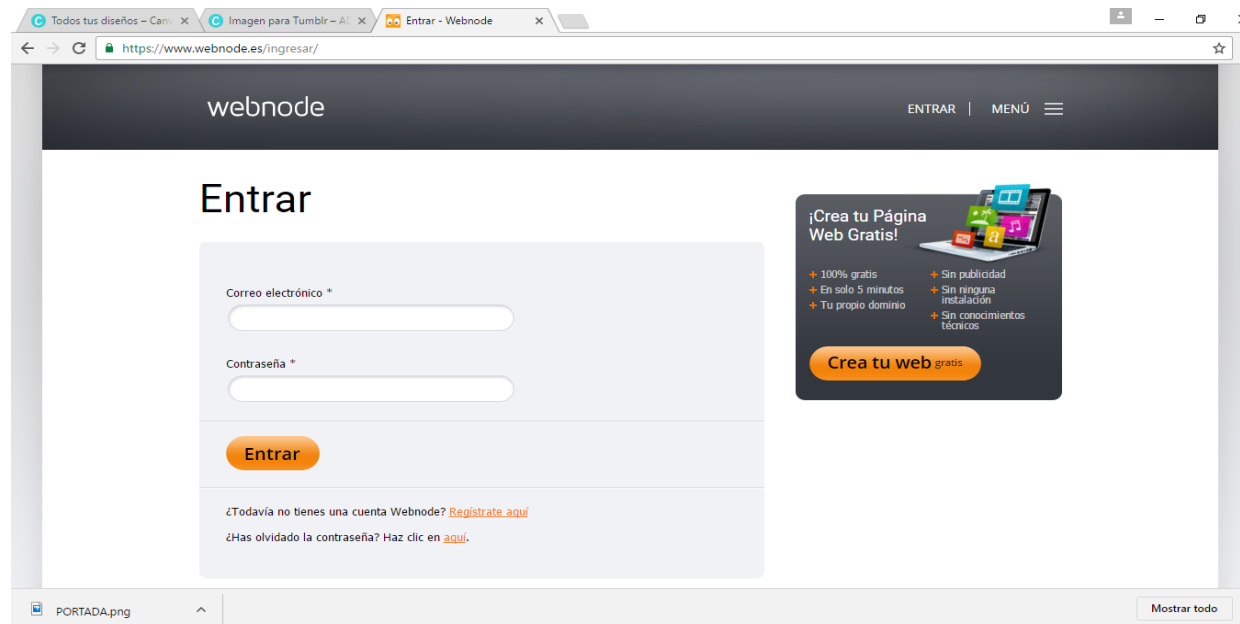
Todos tus diseños – Canv ×
Imagen para Tumblr – Al ×
Entrar - Webnode ×

https://www.webnode.es/ingresar/

webnode

ENTRAR | MENÚ

Entrar

Correo electrónico *

Contraseña *

Entrar

¿Todavía no tienes una cuenta Webnode? Regístrate aquí

¿Has olvidado la contraseña? Haz clic en aquí.

¡Crea tu Página Web Gratis!

+ 100% gratis
+ En solo 5 minutos
+ Tu propio dominio
+ Sin publicidad
+ Sin ninguna instalación
+ Sin conocimientos técnicos

Crea tu web gratis

PORTADA.png

Mostrar todo